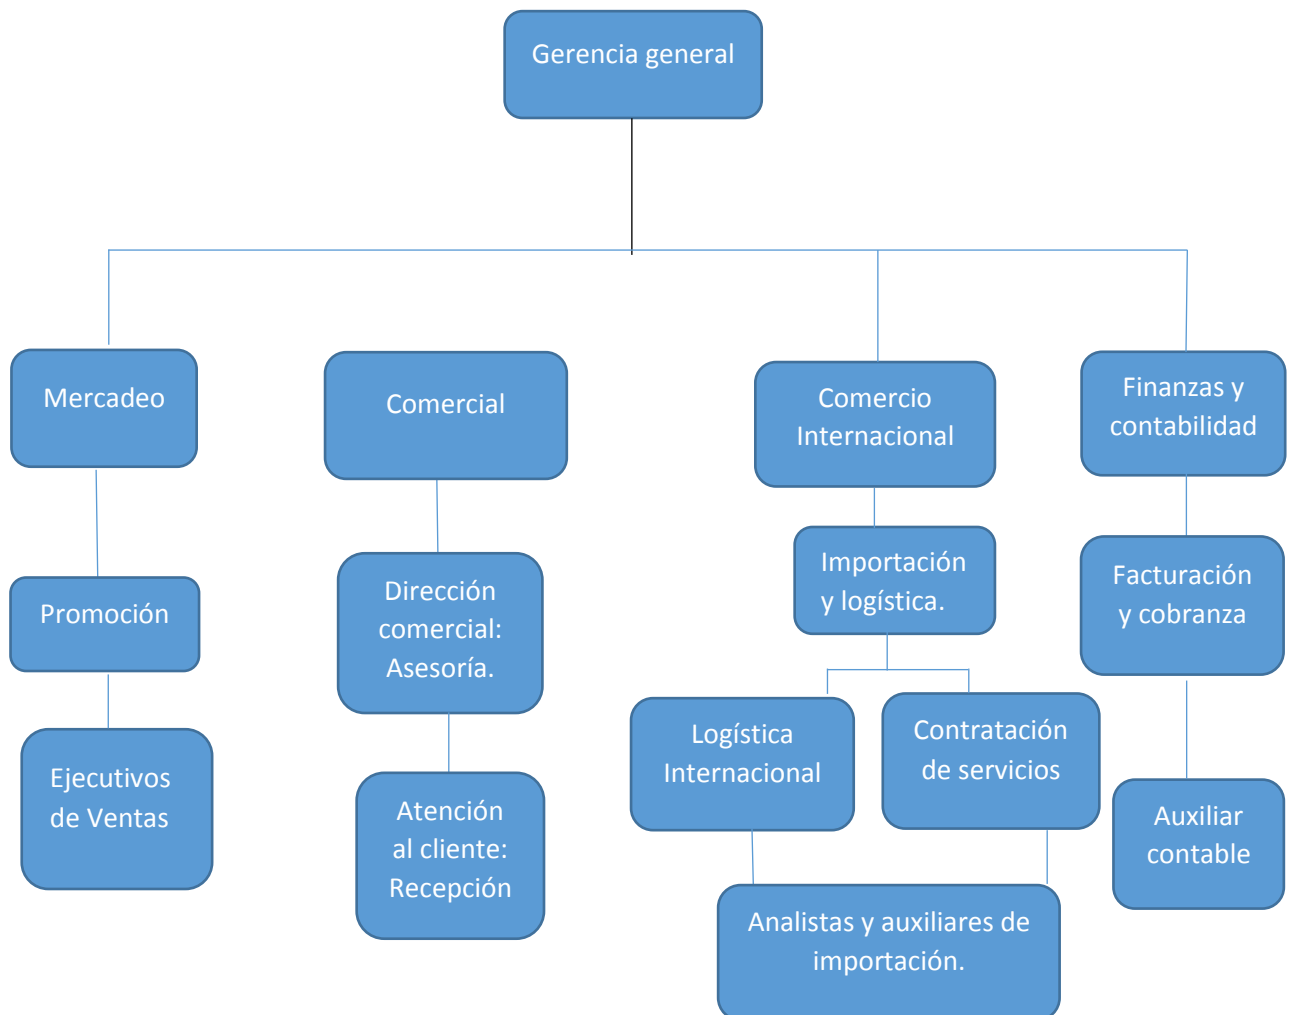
Gerencia general

Mercadeo

Promoción

Ejecutivos de Ventas

Comercial

Dirección comercial: Asesoría.

Atención al cliente: Recepción

Comercio Internacional

Importación y logística.

Logística Internacional

Contratación de servicios

Analistas y auxiliares de importación.

Finanzas y contabilidad

Facturación y cobranza

Auxiliar contable